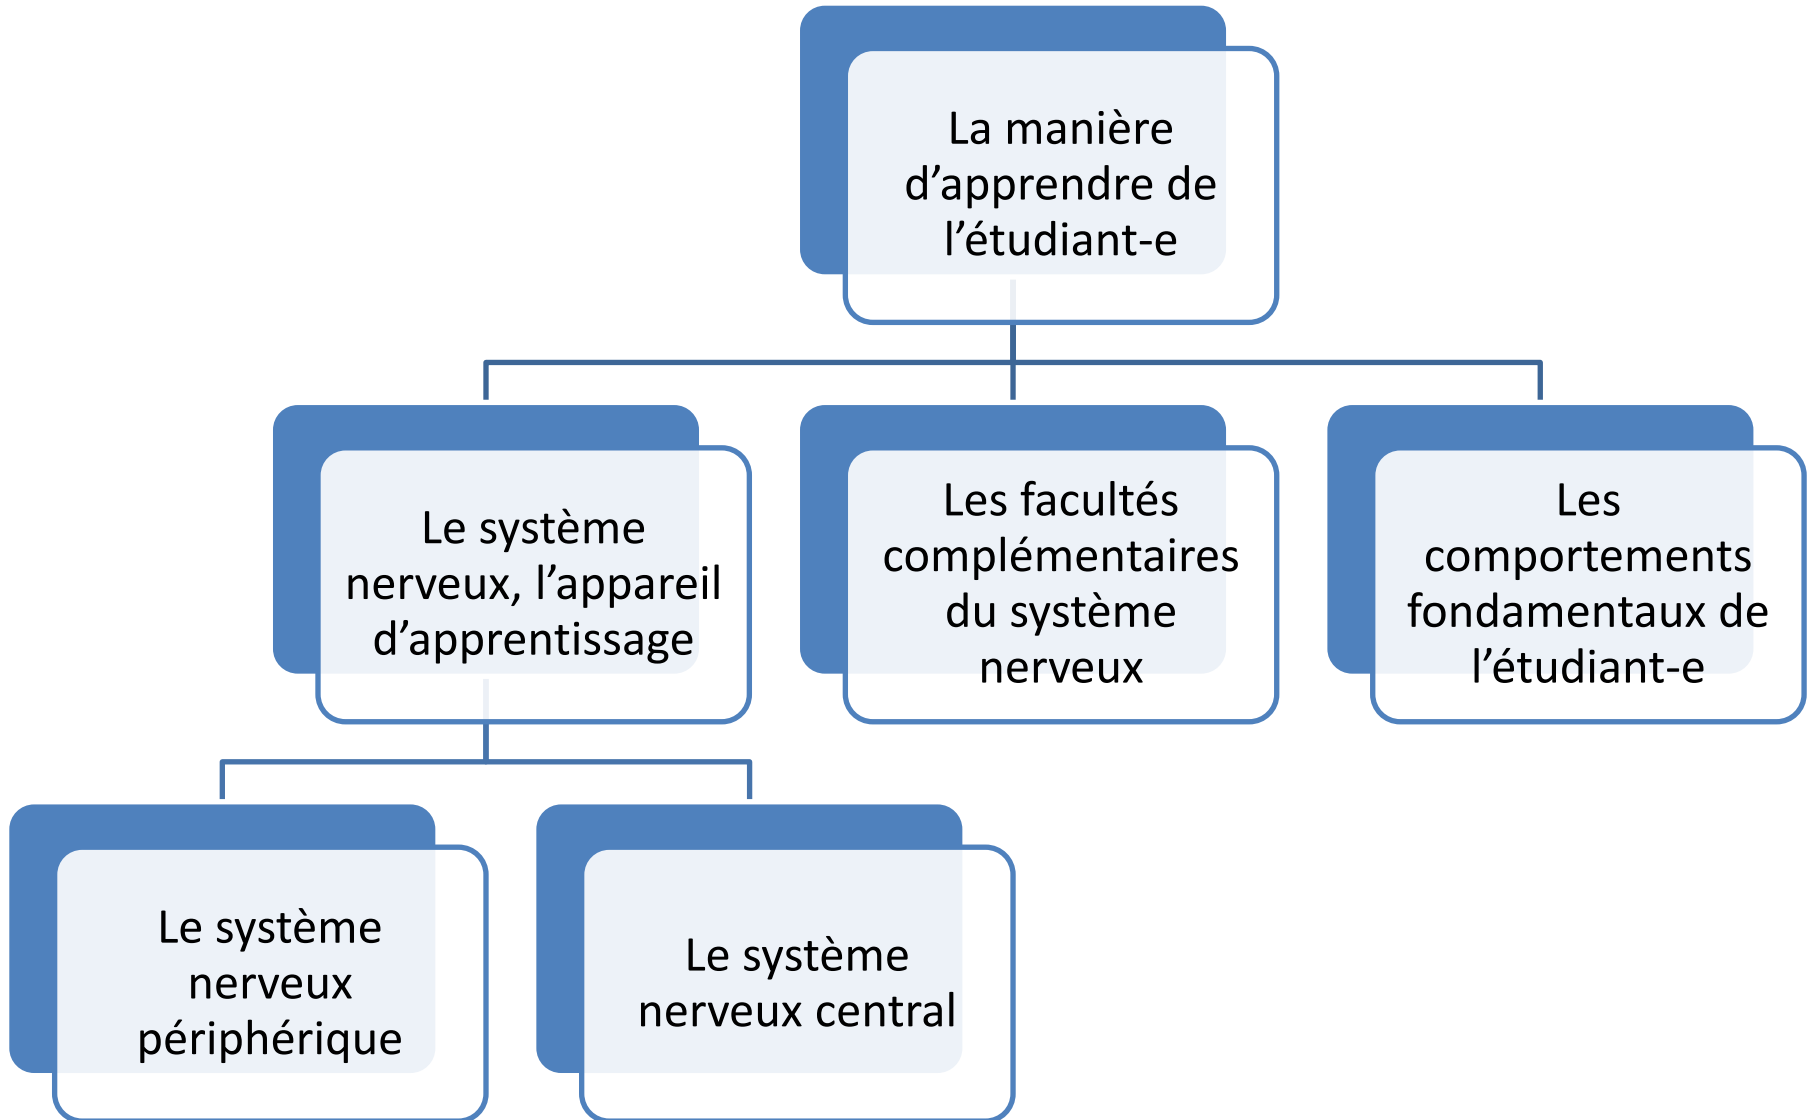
La manière d’apprendre de l’étudiant-e

Le système nerveux, l’appareil d’apprentissage

Les facultés complémentaires du système nerveux

Les comportements fondamentaux de l’étudiant-e

Le système nerveux périphérique

Le système nerveux central